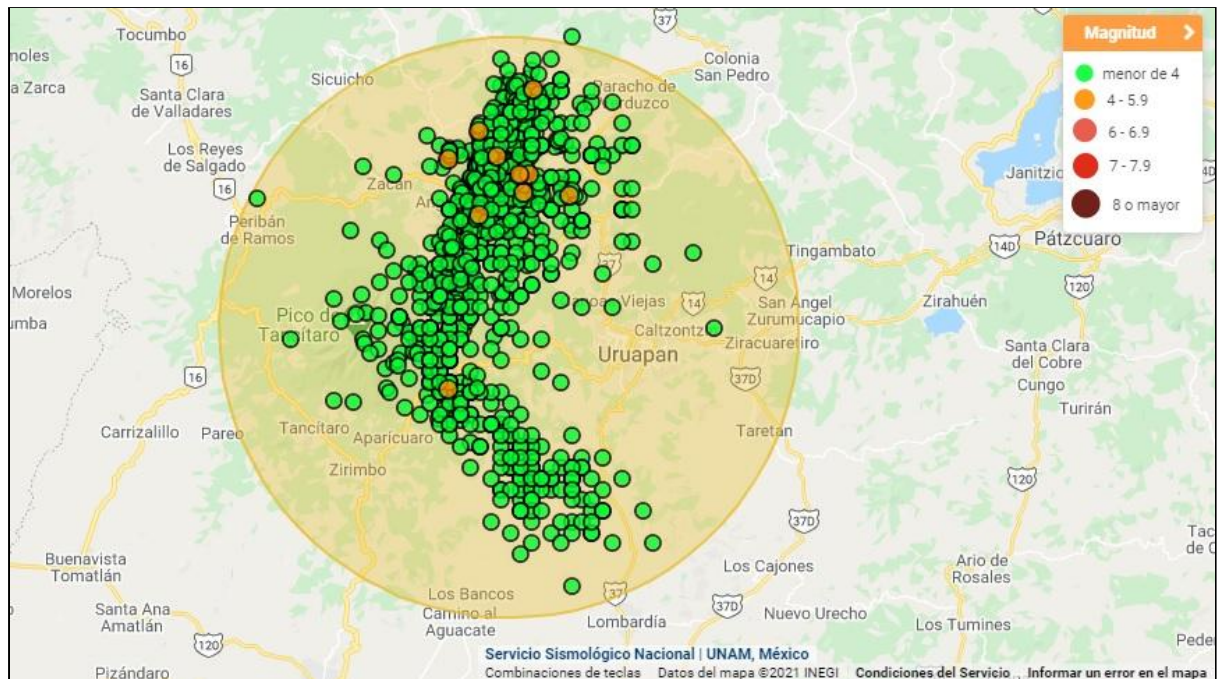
Magnitud

menor de 4
4 - 5.9
6 - 6.9
7 - 7.9
8 o mayor

Tocumbo
noles
16
a Zarca
Santa Clara de Valladares
Sicuicho
Paracho de Verduzco
Colonia San Pedro
37
Los Reyes de Salgado
16
Zacan
Peribán de Ramos
Janitzio
Tingambato
14D
Pátzcuaro
14
Morelos
umba
Pico de Tancítaro
Viejas
14
San Angel Zurumucapio
Caltzontzin
Zirahuén
120
Uruapan
Ziracuaretiro
Santa Clara del Cobre
16
37D
Cungo
Turirán
Carrizalillo
Pareo
Tancítaro
Aparicuaro
Taretan
Zirimbo
120
37D
Buenavista Tomatlán
Ario de Rosales
Los Cajones
Los Bancos
37
Santa Ana Amatlán
Camino al Aguacate
Lombardía
37D
Nuevo Urecho
Los Tumines
120
Pizándaro
Peder
Tac de C
Servicio Sismológico Nacional | UNAM, México
Combinaciones de teclas Datos del mapa ©2021 INEGI Condiciones del Servicio Informar un error en el mapa